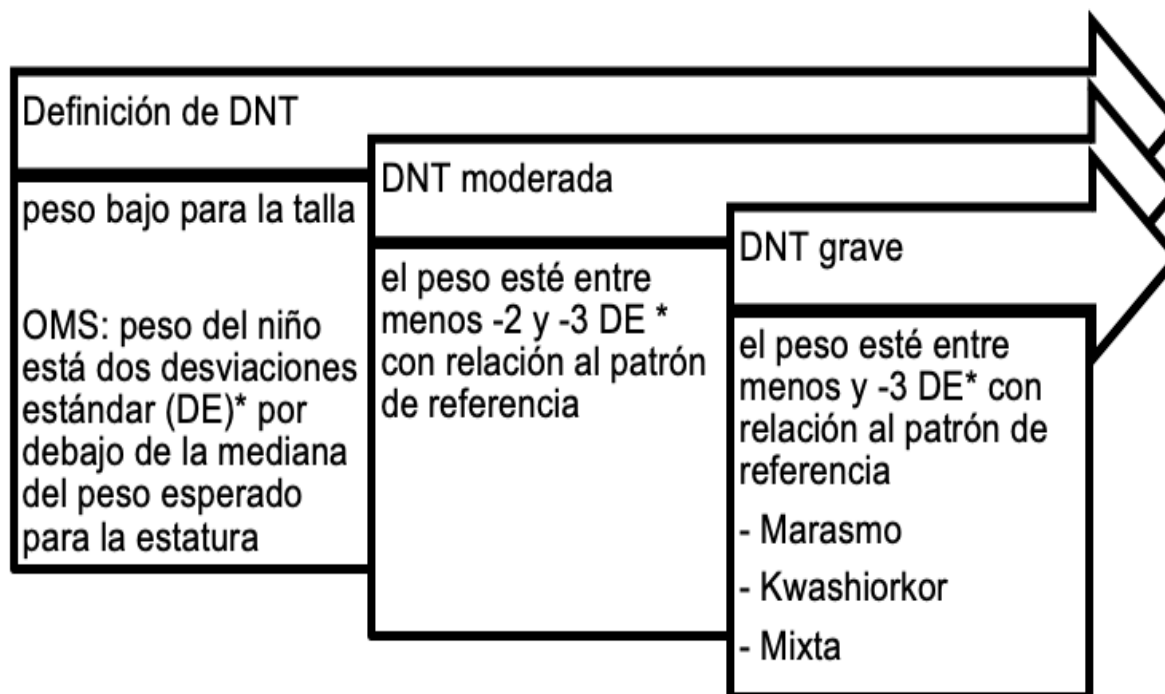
Definición de DNT

peso bajo para la talla

OMS: peso del niño está dos desviaciones estándar (DE)* por debajo de la mediana del peso esperado para la estatura

DNT moderada

el peso esté entre menos -2 y -3 DE * con relación al patrón de referencia

DNT grave

el peso esté entre menos y -3 DE* con relación al patrón de referencia

- Marasmo
- Kwashiorkor
- Mixta